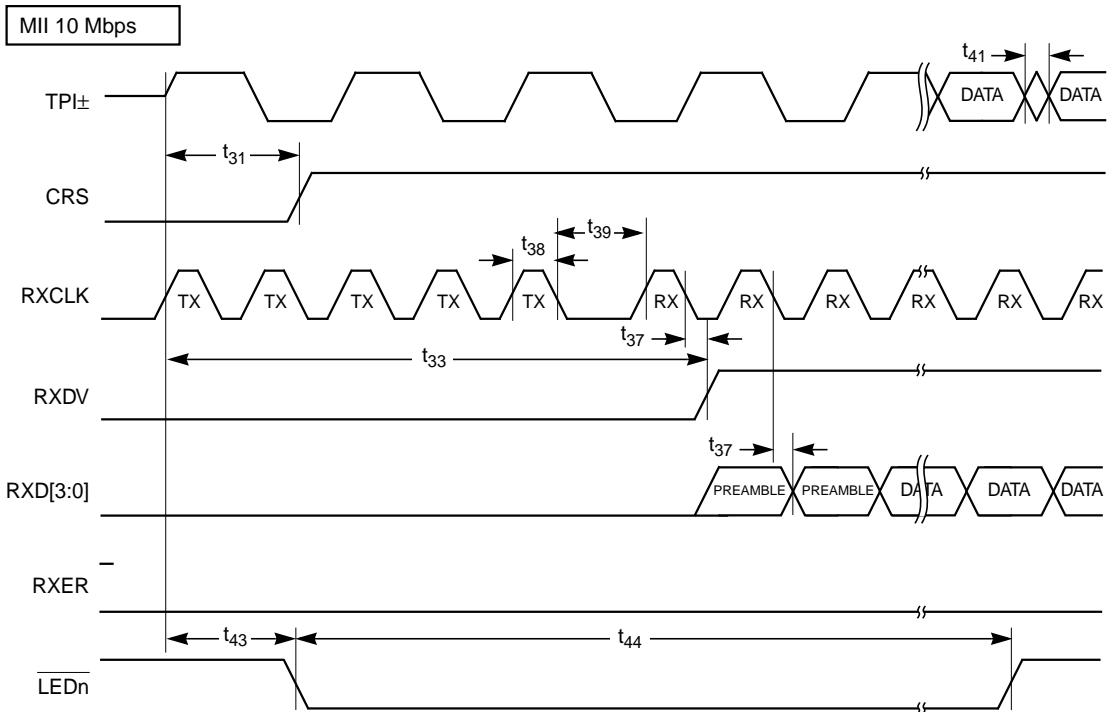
MII 10 Mbps

TPI±

$t_{41}$

DATA

DATA

$t_{31}$

CRS

$t_{38}$

$t_{39}$

RXCLK

TX TX TX TX TX RX RX RX RX RX RX

$t_{37}$

$t_{33}$

RXDV

$t_{37}$

RXD[3:0]

PREAMBLE PREAMBLE DATA DATA DATA

RXER

$t_{43}$

$t_{44}$

$\overline{LEDn}$